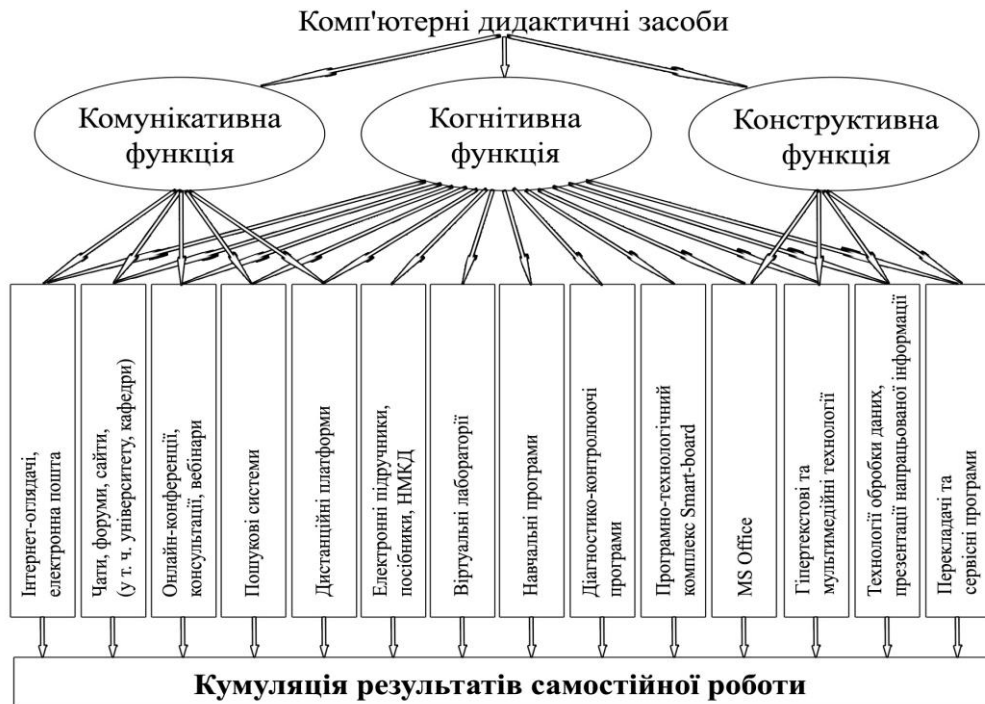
Комп'ютерні дидактичні засоби

Комунікативна функція

Когнітивна функція

Конструктивна функція

Інтернет-оглядачі, електронна пошта

Чати, форуми, сайти, (у т. ч. університету, кафедри)

Онлайн-конференції, консультації, вебінари

Пошукові системи

Дистанційні платформи

Електронні підручники, посібники, НМКД

Віртуальні лабораторії

Навчальні програми

Діагностико-контролюючі програми

Програмно-технологічний комплекс Smart-board

MS Office

Гіпертекстові та мультимедійні технології

Технології обробки даних, презентації напрацьованої інформації

Перекладачі та сервісні програми

Кумуляція результатів самостійної роботи